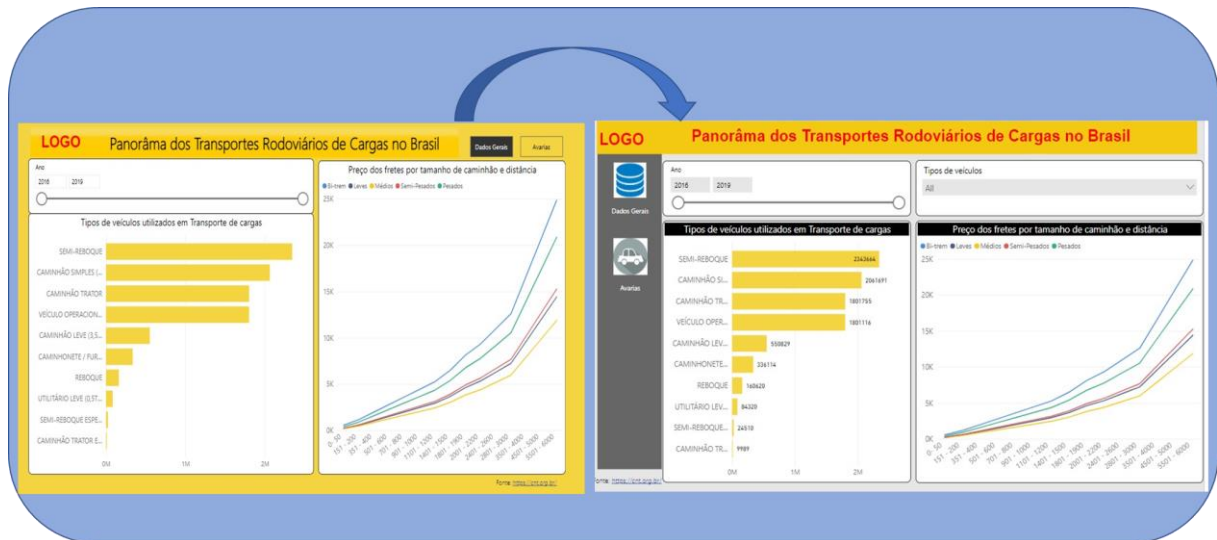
LOGO

Panorâma dos Transportes Rodoviários de Cargas no Brasil

Dados Gerais

Avarias

Ano

2016 2019

Tipos de veículos utilizados em Transporte de cargas

SEMI-REBOQUE

CAMINHÃO SIMPLES (...

CAMINHÃO TRATOR

VEÍCULO OPERACION...

CAMINHÃO LEVE (3,5...

CAMINHONETE / FUR...

REBOQUE

UTILITÁRIO LEVE (0,5T...

SEMI-REBOQUE ESPE...

CAMINHÃO TRATOR E...

0M 1M 2M

Preço dos fretes por tamanho de caminhão e distância

● Bi-trem ● Leves ● Médios ● Semi-Pesados ● Pesados

25K 20K 15K 10K 5K 0K

0 - 50, 151 - 200, 351 - 400, 501 - 600, 701 - 800, 901 - 1000, 1101 - 1200, 1401 - 1500, 1801 - 1900, 2001 - 2200, 2401 - 2600, 2801 - 3000, 3501 - 4000, 4501 - 5000, 5501 - 6000

Fonte: https://cnt.org.br/

LOGO

Panorâma dos Transportes Rodoviários de Cargas no Brasil

Dados Gerais

Avarias

Ano

2016 2019

Tipos de veículos

All

Tipos de veículos utilizados em Transporte de cargas

SEMI-REBOQUE 2343664

CAMINHÃO SI... 2061691

CAMINHÃO TR... 1801755

VEÍCULO OPER... 1801116

CAMINHÃO LEV... 550829

CAMINHONETE... 326114

REBOQUE 160620

UTILITÁRIO LEV... 84320

SEMI-REBOQUE... 24510

CAMINHÃO TR... 9989

0M 1M 2M

Preço dos fretes por tamanho de caminhão e distância

● Bi-trem ● Leves ● Médios ● Semi-Pesados ● Pesados

25K 20K 15K 10K 5K 0K

0 - 50, 151 - 200, 351 - 400, 501 - 600, 701 - 800, 901 - 1000, 1101 - 1200, 1401 - 1500, 1801 - 1900, 2001 - 2200, 2401 - 2600, 2801 - 3000, 3501 - 4000, 4501 - 5000, 5501 - 6000

Fonte: https://cnt.org.br/